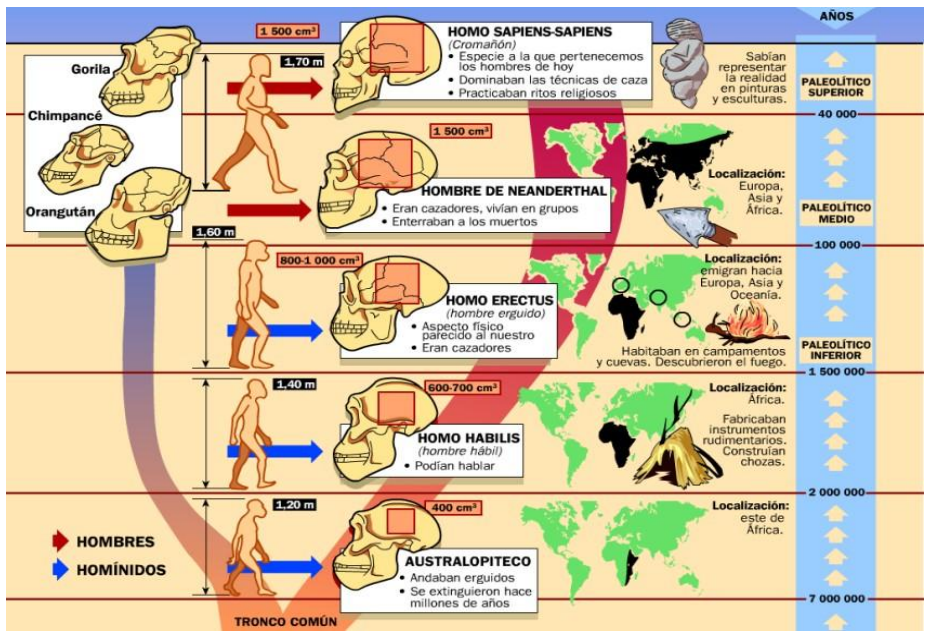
AÑOS

Gorila
Chimpancé
Orangután

1 500 cm³
1,70 m
HOMO SAPIENS-SAPIENS
(Cromañón)
• Especie a la que pertenecemos los hombres de hoy
• Dominaban las técnicas de caza
• Practicaban ritos religiosos

Sabían representar la realidad en pinturas y esculturas.

PALEOLÍTICO SUPERIOR

40 000

1 500 cm³
HOMBRE DE NEANDERTHAL
• Eran cazadores, vivían en grupos
• Enterraban a los muertos

Localización: Europa, Asia y África.

PALEOLÍTICO MEDIO

100 000

1,60 m
800-1 000 cm³
HOMO ERECTUS
(hombre erguido)
• Aspecto físico parecido al nuestro
• Eran cazadores

Localización: emigran hacia Europa, Asia y Oceanía.

Habitaban en campamentos y cuevas. Descubrieron el fuego.

PALEOLÍTICO INFERIOR

1 500 000

1,40 m
600-700 cm³
HOMO HABILIS
(hombre hábil)
• Podían hablar

Localización: África.

Fabricaban instrumentos rudimentarios. Construían chozas.

2 000 000

1,20 m
400 cm³
AUSTRALOPITECO
• Andaban erguidos
• Se extinguieron hace millones de años

Localización: este de África.

HOMBRES
HOMÍNIDOS

TRONCO COMÚN

7 000 000